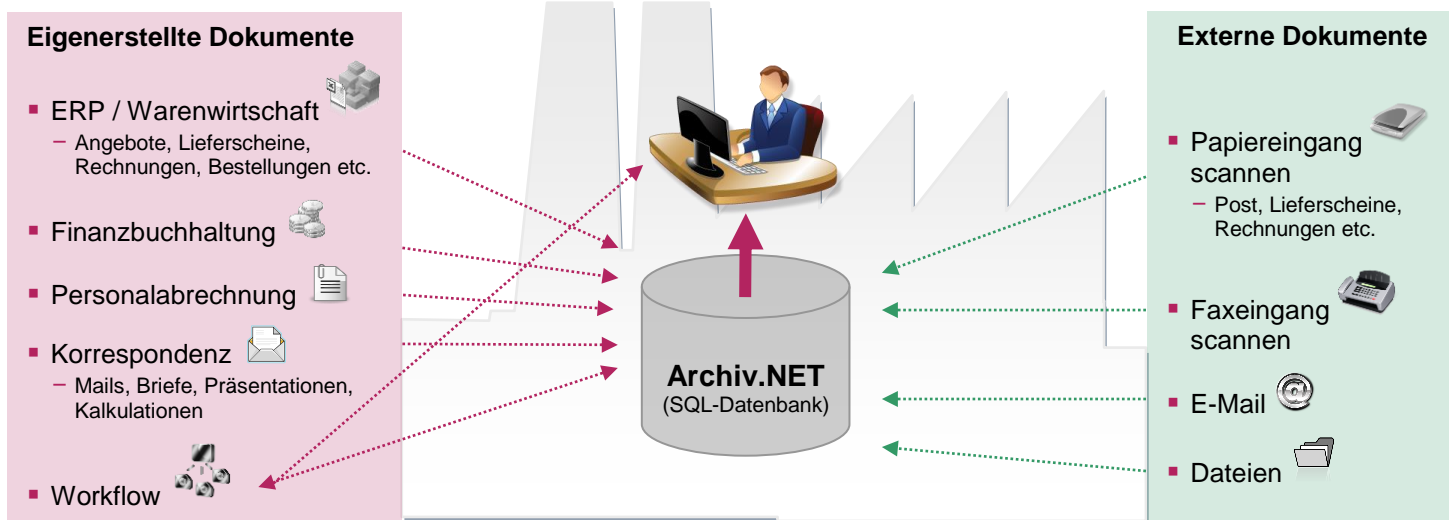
Eigenerstellte Dokumente

- ERP / Warenwirtschaft
  - Angebote, Lieferscheine, Rechnungen, Bestellungen etc.
- Finanzbuchhaltung
- Personalabrechnung
- Korrespondenz
  - Mails, Briefe, Präsentationen, Kalkulationen
- Workflow

Archiv.NET
(SQL-Datenbank)

Externe Dokumente

- Papiereingang scannen
  - Post, Lieferscheine, Rechnungen etc.
- Faxeingang scannen
- E-Mail
- Dateien